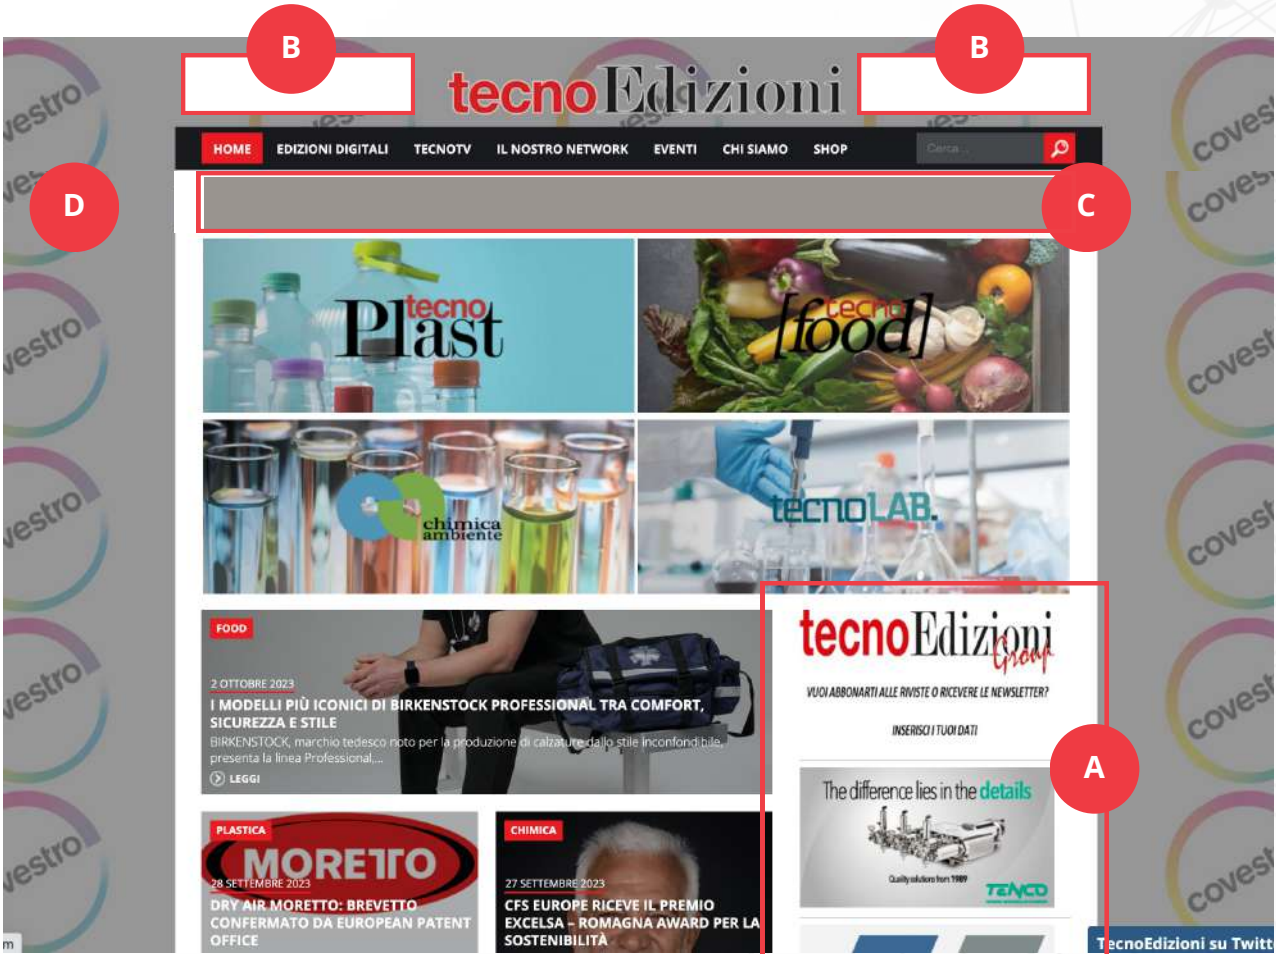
B

B

tecnoEdizioni

HOME EDIZIONI DIGITALI TECNOTV IL NOSTRO NETWORK EVENTI CHI SIAMO SHOP

Cerca...

D

C

tecno Plast

tecno food

chimica ambiente

tecnoLAB.

FOOD

2 OTTOBRE 2023

I MODELLI PIÙ ICONICI DI BIRKENSTOCK PROFESSIONAL TRA COMFORT, SICUREZZA E STILE

BIRKENSTOCK, marchio tedesco noto per la produzione di calzature dallo stile inconfondibile, presenta la linea Professional,...

LEGGI

PLASTICA

MORETTO

28 SETTEMBRE 2023

DRY AIR MORETTO: BREVETTO CONFERMATO DA EUROPEAN PATENT OFFICE

CHIMICA

27 SETTEMBRE 2023

CFS EUROPE RICEVE IL PREMIO EXCELSA - ROMAGNA AWARD PER LA SOSTENIBILITÀ

tecnoEdizioni Group

VUOI ABBONARTI ALLE RIVISTE O RICEVERE LE NEWSLETTER?

INSERISCI I TUOI DATI

A

The difference lies in the details

Quality solutions from 1989

TENCO

TecnoEdizioni su Twitt

covestro

covestro